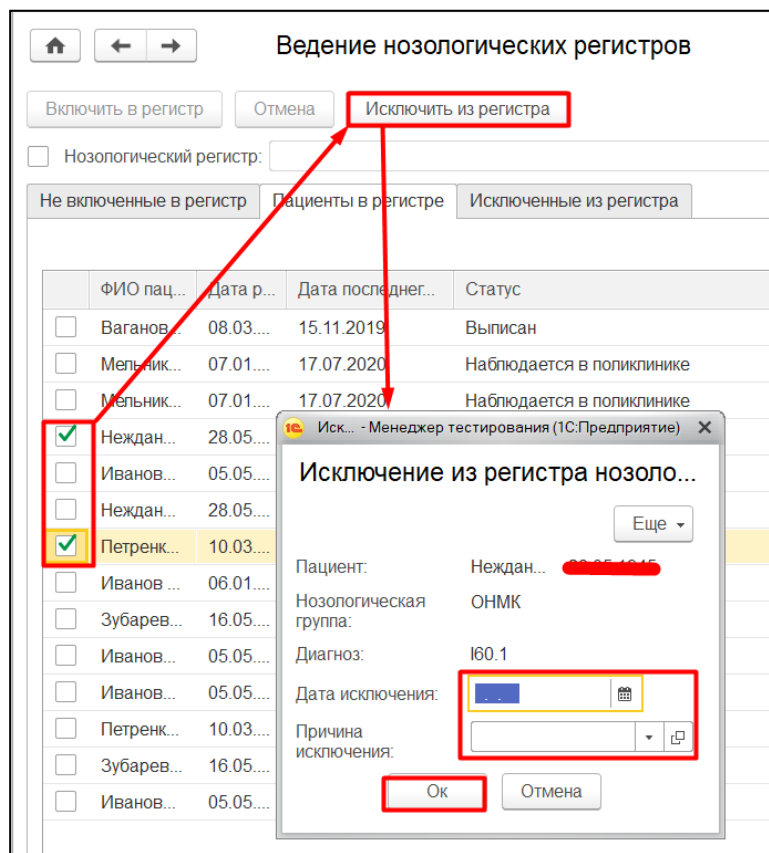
Ведение нозологических регистров

Включить в регистр | Отмена | Исключить из регистра

Нозологический регистр:

Не включенные в регистр | Пациенты в регистре | Исключенные из регистра

| | ФИО пац... | Дата р... | Дата последнег... | Статус |
|---|---|---|---|---|
| | Ваганов... | 08.03.... | 15.11.2019 | Выписан |
| | Мельник... | 07.01.... | 17.07.2020 | Наблюдается в поликлинике |
| | Мельник... | 07.01.... | 17.07.2020 | Наблюдается в поликлинике |
| ✓ | Неждан... | 28.05.... | | |
| | Иванов... | 05.05.... | | |
| | Неждан... | 28.05.... | | |
| ✓ | Петренк... | 10.03.... | | |
| | Иванов ... | 06.01.... | | |
| | Зубарев... | 16.05.... | | |
| | Иванов... | 05.05.... | | |
| | Иванов... | 05.05.... | | |
| | Петренк... | 10.03.... | | |
| | Зубарев... | 16.05.... | | |
| | Иванов... | 05.05.... | | |

Иск... - Менеджер тестирования (1С:Предприятие)

Исключение из регистра нозоло...

Еще

Пациент: Неждан... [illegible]

Нозологическая группа: ОНМК

Диагноз: I60.1

Дата исключения:

Причина исключения:

Ок | Отмена